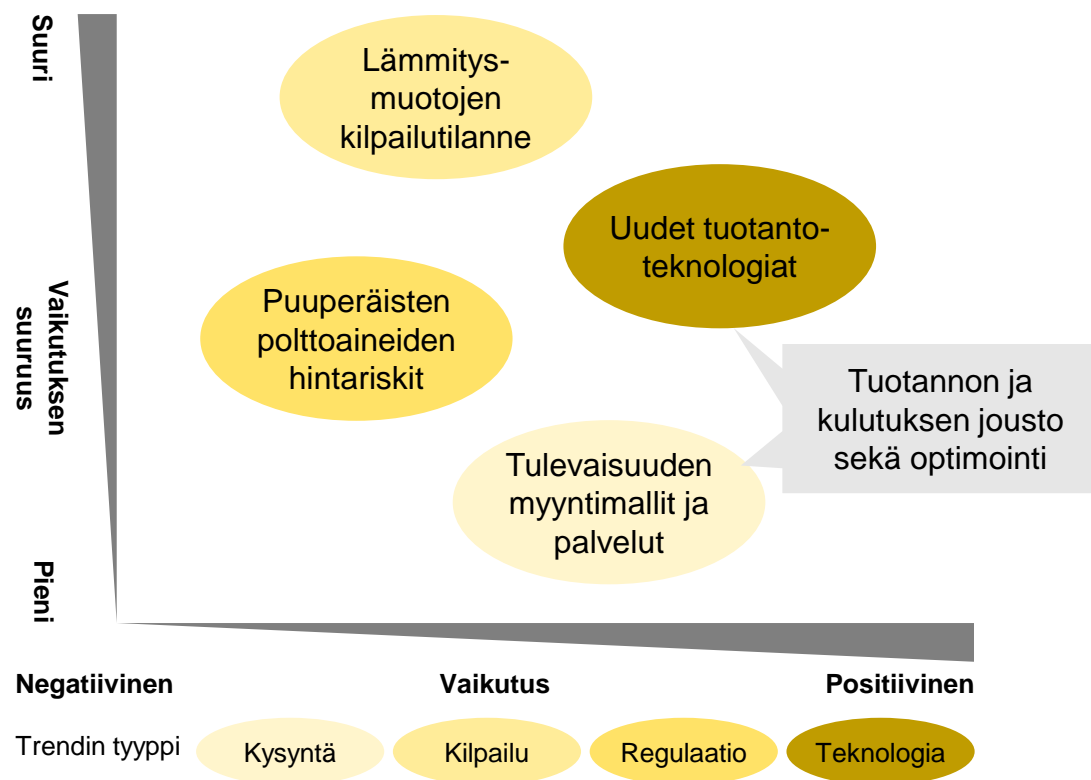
Suuri

Vaikutuksen suuruus

Pieni

Lämmitysmuotojen kilpailutilanne

Uudet tuotantoteknologiat

Puuperäisten polttoaineiden hintariskit

Tuotannon ja kulutuksen jousto sekä optimointi

Tulevaisuuden myyntimallit ja palvelut

Negatiivinen

Vaikutus

Positiivinen

Trendin tyyppi

Kysyntä

Kilpailu

Regulaatio

Teknologia